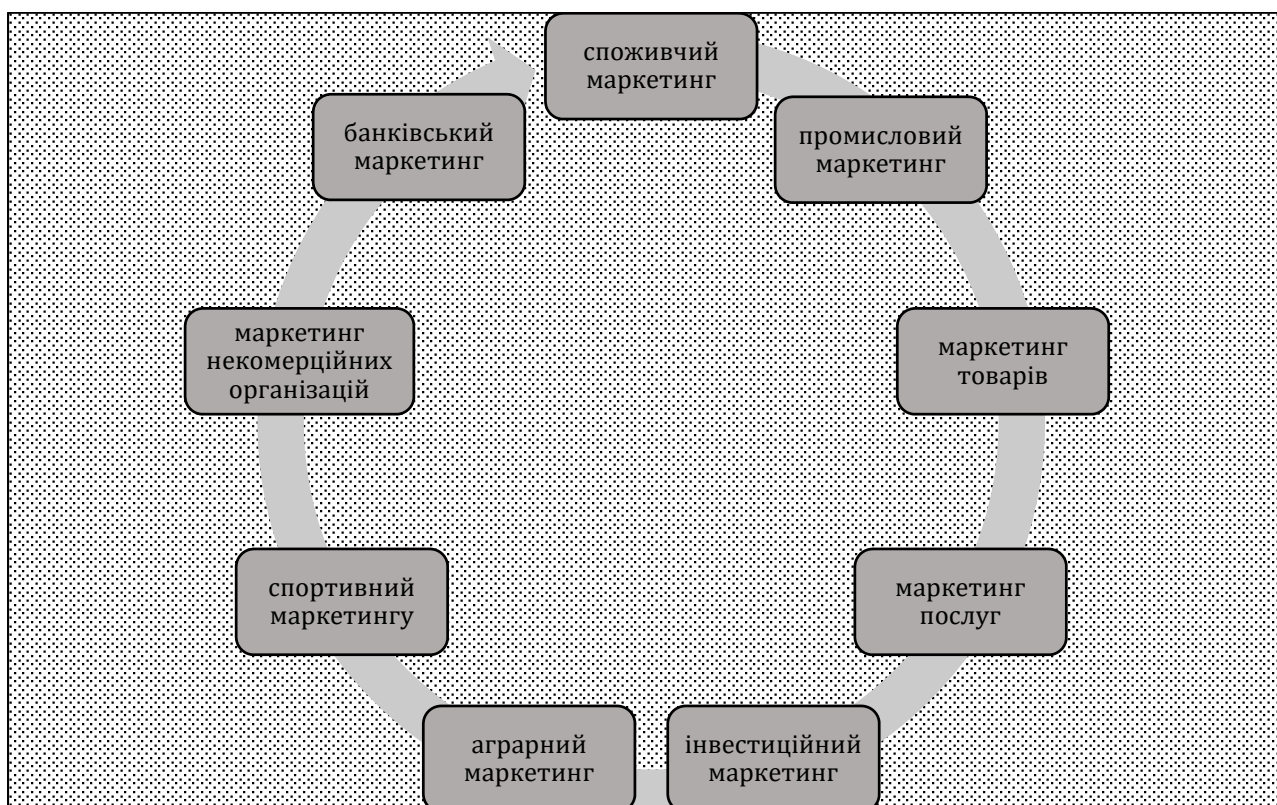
споживчий маркетинг

промисловий маркетинг

маркетинг товарів

маркетинг послуг

інвестиційний маркетинг

аграрний маркетинг

спортивний маркетингу

маркетинг некомерційних організацій

банківський маркетинг